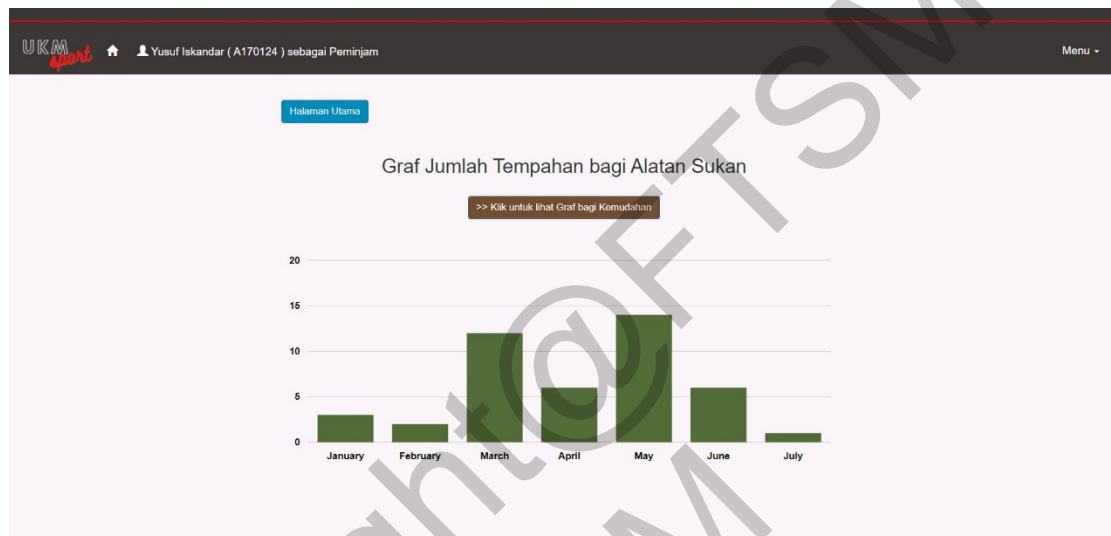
UKM sport Yusuf Iskandar ( A170124 ) sebagai Peminjam

Menu

Halaman Utama

Graf Jumlah Tempahan bagi Alatan Sukan

>> Klik untuk lihat Graf bagi Kemudahan

20
15
10
5
0

January February March April May June July

Copyright@FTSM UKM